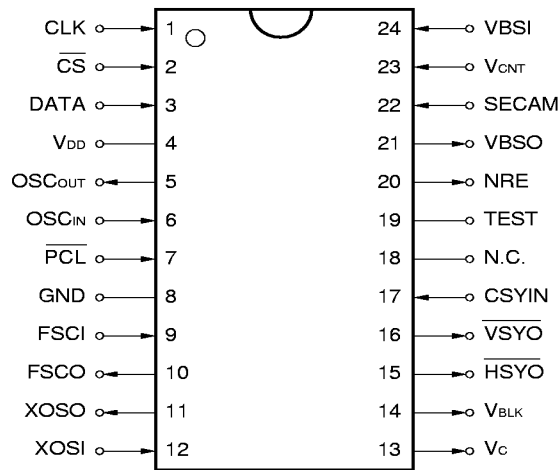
CLK 1
$\overline{CS}$ 2
DATA 3
$V_{DD}$ 4
$OSC_{OUT}$ 5
$OSC_{IN}$ 6
$\overline{PCL}$ 7
GND 8
FSCI 9
FSCO 10
XOSO 11
XOSI 12

24 VBSI
23 $V_{CNT}$
22 SECAM
21 VBSO
20 NRE
19 TEST
18 N.C.
17 CSYIN
16 $\overline{VSYO}$
15 $\overline{HSYO}$
14 $V_{BLK}$
13 $V_C$